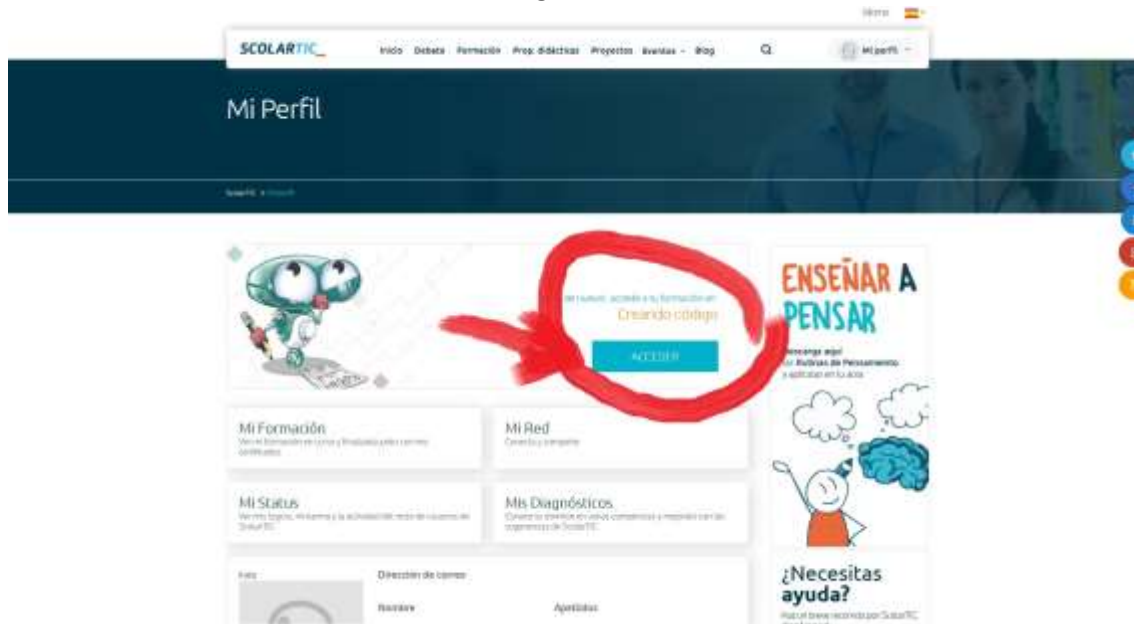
Idioma

SCOLARTIC_ Inicio Debate Formación Prop. didácticas Proyectos Eventos Blog Mi perfil

Mi Perfil

ScolarTIC > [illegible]

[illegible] de nuevo, accede a tu formación en:
Creando código
ACCEDER

Mi Formación
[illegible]

Mi Red
Conecta y comparte

Mi Status
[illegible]

Mis Diagnósticos
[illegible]

Foto
Dirección de correo
Nombre
Apellidos

ENSEÑAR A PENSAR
Descarga aquí las Rutinas de Pensamiento y aplícalas en tu aula

¿Necesitas ayuda?
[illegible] ScolarTIC